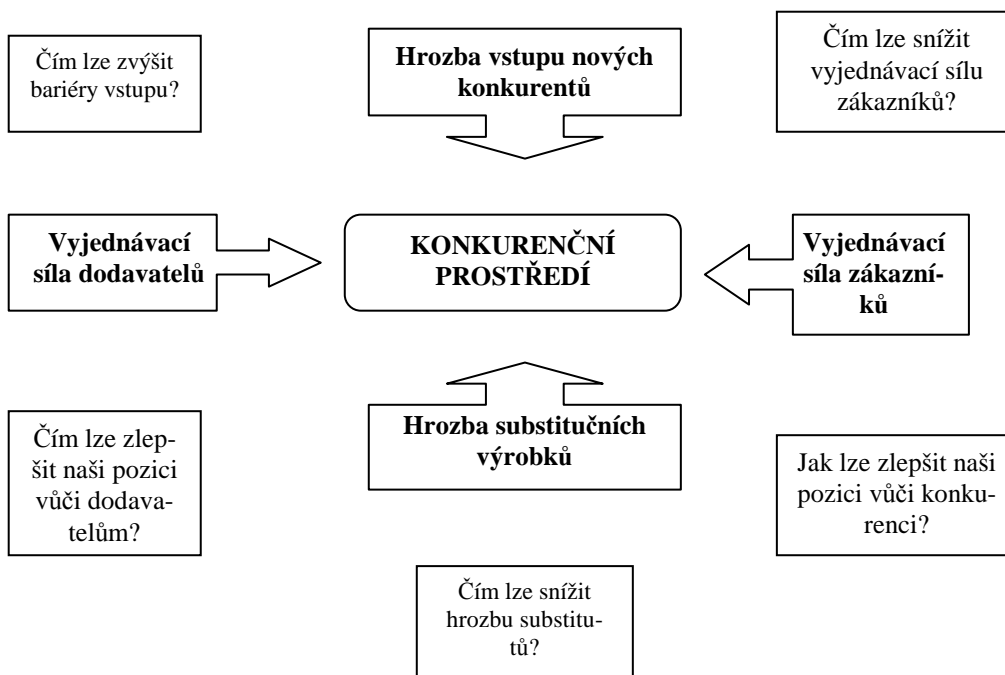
Čím lze zvýšit bariéry vstupu?

Hrozba vstupu nových konkurentů

Čím lze snížit vyjednávací sílu zákazníků?

Vyjednávací síla dodavatelů

KONKURENČNÍ PROSTŘEDÍ

Vyjednávací síla zákazníků

Čím lze zlepšit naši pozici vůči dodavatelům?

Hrozba substitučních výrobků

Jak lze zlepšit naši pozici vůči konkurenci?

Čím lze snížit hrozbu substitutů?